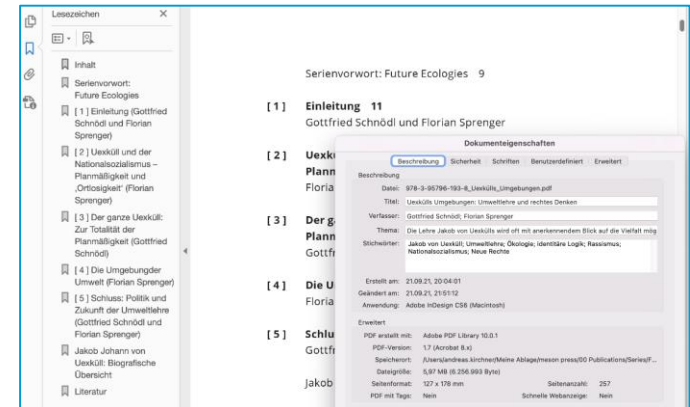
Lesezeichen ×

Inhalt

Serienvorwort: Future Ecologies

[ 1 ] Einleitung (Gottfried Schnödl und Florian Sprenger)

[ 2 ] Uexküll und der Nationalsozialismus – Planmäßigkeit und ‚Ortlosigkeit' (Florian Sprenger)

[ 3 ] Der ganze Uexküll: Zur Totalität der Planmäßigkeit (Gottfried Schnödl)

[ 4 ] Die Umgebungder Umwelt (Florian Sprenger)

[ 5 ] Schluss: Politik und Zukunft der Umweltlehre (Gottfried Schnödl und Florian Sprenger)

Jakob Johann von Uexküll: Biografische Übersicht

Literatur

Serienvorwort: Future Ecologies 9

[1] Einleitung 11
Gottfried Schnödl und Florian Sprenger

[2] Uexk
Plann
Floria

[3] Der g
Plann
Gottf

[4] Die U
Floria

[5] Schlu
Gottf

Jakob

Dokumenteigenschaften

Beschreibung | Sicherheit | Schriften | Benutzerdefiniert | Erweitert

Beschreibung

Datei: 978-3-95796-193-8_Uexkülls_Umgebungen.pdf

Titel: Uexkülls Umgebungen: Umweltlehre und rechtes Denken

Verfasser: Gottfried Schnödl; Florian Sprenger

Thema: Die Lehre Jakob von Uexkülls wird oft mit anerkennendem Blick auf die Vielfalt mög

Stichwörter: Jakob von Uexküll; Umweltlehre; Ökologie; identitäre Logik; Rassismus; Nationalsozialismus; Neue Rechte

Erstellt am: 21.09.21, 20:04:01

Geändert am: 21.09.21, 21:51:12

Anwendung: Adobe InDesign CS6 (Macintosh)

Erweitert

PDF erstellt mit: Adobe PDF Library 10.0.1

PDF-Version: 1.7 (Acrobat 8.x)

Speicherort: /Users/andreas.kirchner/Meine Ablage/meson press/00 Publications/Series/F...

Dateigröße: 5,97 MB (6.256.993 Byte)

Seitenformat: 127 x 178 mm

Seitenanzahl: 257

PDF mit Tags: Nein

Schnelle Webanzeige: Nein